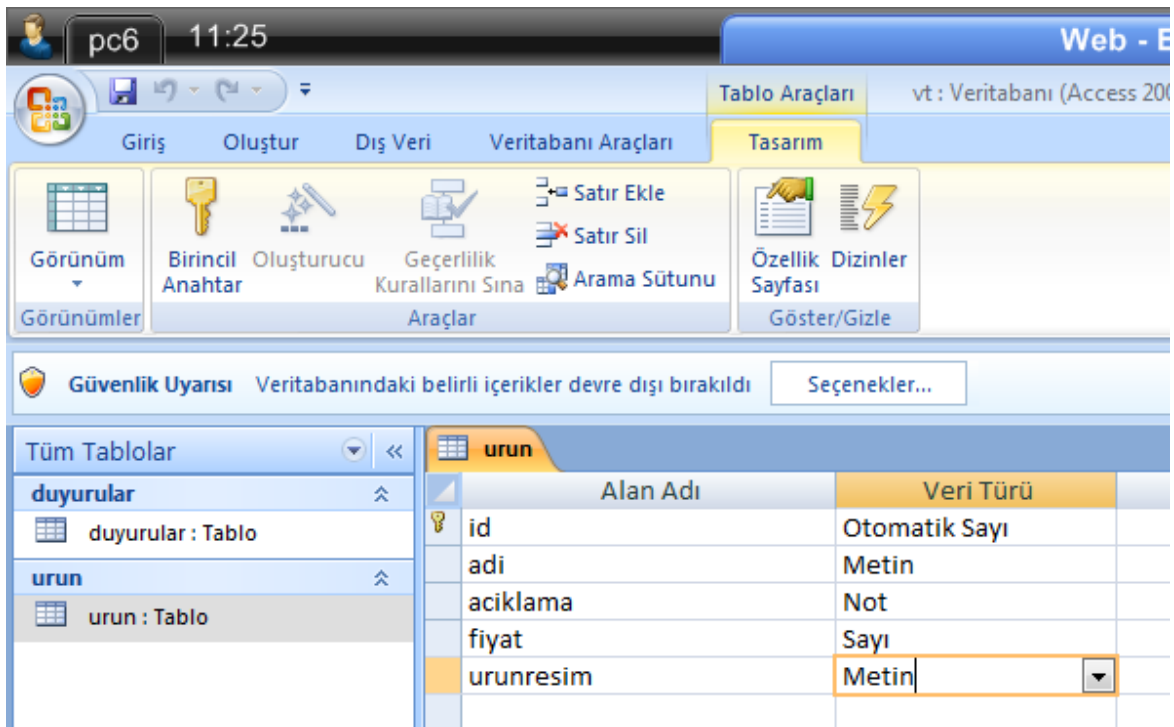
pc6 11:25

Web - E

Tablo Araçları vt : Veritabanı (Access 200

Giriş Oluştur Dış Veri Veritabanı Araçları Tasarım

Görünüm
Görünümler

Birincil Anahtar Oluşturucu Geçerlilik Kurallarını Sına Satır Ekle Satır Sil Arama Sütunu
Araçlar

Özellik Sayfası Dizinler
Göster/Gizle

Güvenlik Uyarısı Veritabanındaki belirli içerikler devre dışı bırakıldı Seçenekler...

Tüm Tablolar
duyurular
duyurular : Tablo
urun
urun : Tablo

urun

| Alan Adı | Veri Türü |
|---|---|
| id | Otomatik Sayı |
| adi | Metin |
| aciklama | Not |
| fiyat | Sayı |
| urunresim | Metin |